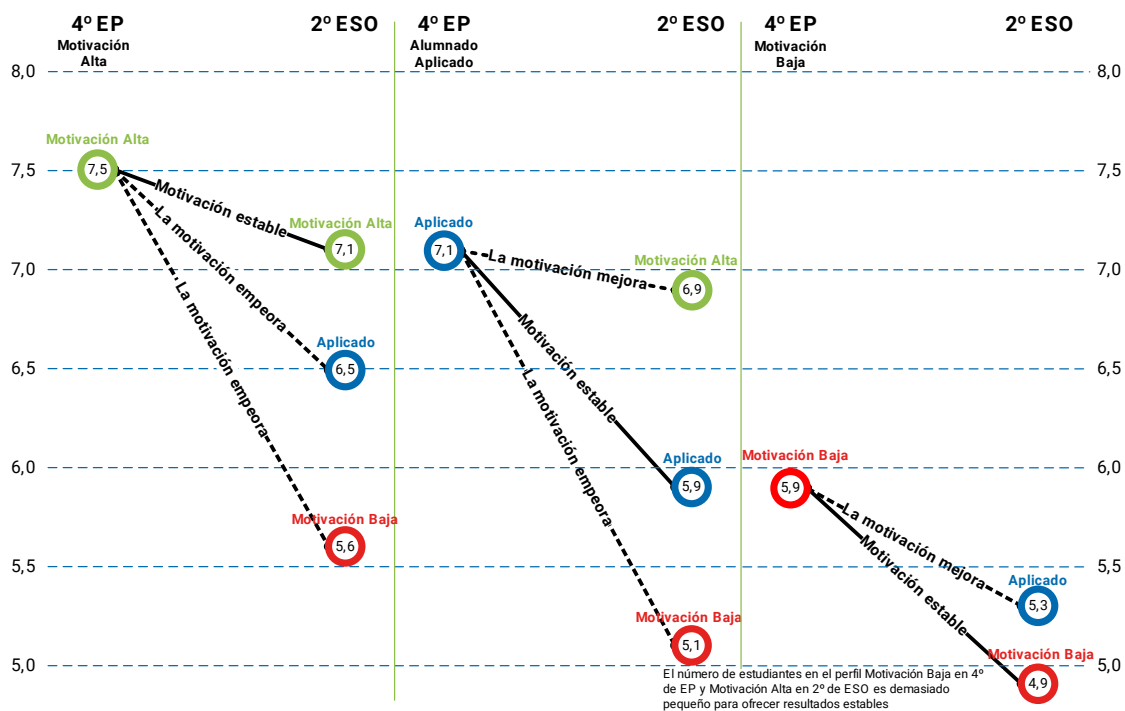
4º EP
Motivación Alta

2º ESO

4º EP
Alumnado Aplicado

2º ESO

4º EP
Motivación Baja

2º ESO

8,0
7,5
7,0
6,5
6,0
5,5
5,0

8,0
7,5
7,0
6,5
6,0
5,5
5,0

Motivación Alta
7,5
Motivación estable
La motivación empeora
La motivación empeora
Motivación Alta
7,1
Aplicado
6,5
Motivación Baja
5,6

Aplicado
7,1
La motivación mejora
Motivación Alta
6,9
Motivación estable
La motivación empeora
Aplicado
5,9
Motivación Baja
5,1

Motivación Baja
5,9
La motivación mejora
Motivación estable
Aplicado
5,3
Motivación Baja
4,9

El número de estudiantes en el perfil Motivación Baja en 4º de EP y Motivación Alta en 2º de ESO es demasiado pequeño para ofrecer resultados estables